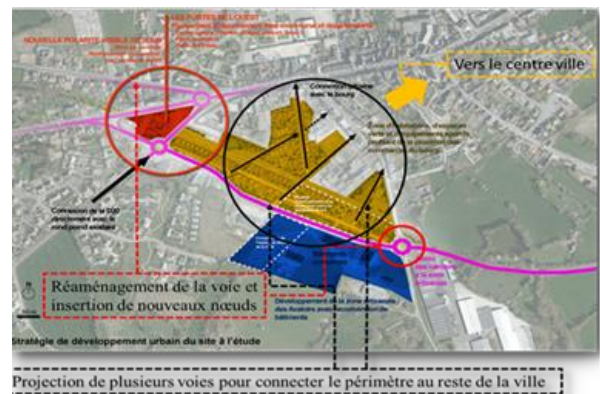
NOUVELLE POLARITE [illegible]

LES PORTES DE L'OUEST
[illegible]

Vers le centre ville

Connexion urbaine avec le bourg

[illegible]

Connexion de la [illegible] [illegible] avec le rond point existant

Réaménagement de la voie et insertion de nouveaux nœuds

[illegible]

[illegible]

Développement de la zone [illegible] des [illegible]

Stratégie de développement urbain du site à l'étude

Projection de plusieurs voies pour connecter le périmètre au reste de la ville